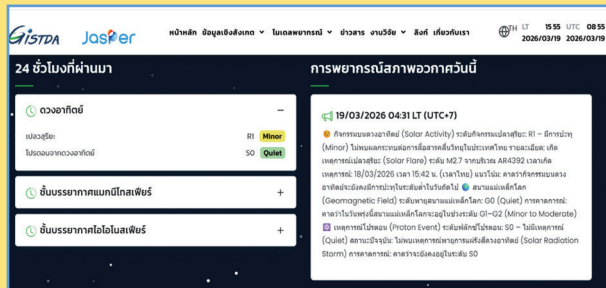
GISTDA Jasper

หน้าหลัก ข้อมูลเชิงสังเกต ⌄ โมเดลพยากรณ์ ⌄ ข่าวสาร งานวิจัย ⌄ ลิงก์ เกี่ยวกับเรา

TH LT 15:55 UTC 08:55
2026/03/19 2026/03/19

24 ชั่วโมงที่ผ่านมา

ดวงอาทิตย์ −

เปลวสุริยะ R1 Minor

โปรตอนจากดวงอาทิตย์ S0 Quiet

ชั้นบรรยากาศแมกนีโทสเฟียร์ +

ชั้นบรรยากาศไอโอโนสเฟียร์ +

การพยากรณ์สภาพอวกาศวันนี้

19/03/2026 04:31 LT (UTC+7)

กิจกรรมบนดวงอาทิตย์ (Solar Activity) ระดับกิจกรรมเปลวสุริยะ: R1 – มีการปะทุ (Minor) ไม่พบผลกระทบต่อการสื่อสารคลื่นวิทยุในประเทศไทย รายละเอียด: เกิดเหตุการณ์เปลวสุริยะ (Solar Flare) ระดับ M2.7 จากบริเวณ AR4392 เวลาเกิดเหตุการณ์: 18/03/2026 เวลา 15:42 น. (เวลาไทย) แนวโน้ม: คาดว่ากิจกรรมบนดวงอาทิตย์จะยังคงมีการปะทุในระดับต่ำในวันถัดไป สนามแม่เหล็กโลก (Geomagnetic Field) ระดับพายุสนามแม่เหล็กโลก: G0 (Quiet) การคาดการณ์: คาดว่าในวันพรุ่งนี้สนามแม่เหล็กโลกจะอยู่ในช่วงระดับ G1–G2 (Minor to Moderate) เหตุการณ์โปรตอน (Proton Event) ระดับเหตุการณ์โปรตอน: S0 – ไม่เกิดเหตุการณ์ (Quiet) สถานะปัจจุบัน: ไม่พบเหตุการณ์พายุอนุภาคพลังงานสูงจากดวงอาทิตย์ (Solar Radiation Storm) การคาดการณ์: คาดว่าจะยังคงอยู่ในระดับ S0